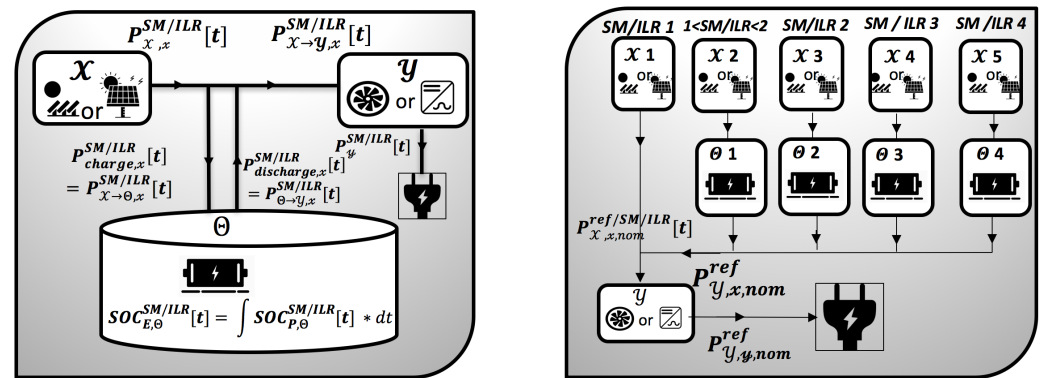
$P_{\mathcal{X},x}^{SM/ILR}[t]$

$P_{\mathcal{X}\rightarrow\mathcal{Y},x}^{SM/ILR}[t]$

$\mathcal{X}$

or

$\mathcal{Y}$

or

$P_{charge,x}^{SM/ILR}[t]$
$= P_{\mathcal{X}\rightarrow\Theta,x}^{SM/ILR}[t]$

$P_{discharge,x}^{SM/ILR}[t]$
$= P_{\Theta\rightarrow\mathcal{Y},x}^{SM/ILR}[t]$

$P_{\mathcal{Y}}^{SM/ILR}[t]$

$\Theta$

$SOC_{E,\Theta}^{SM/ILR}[t] = \int SOC_{P,\Theta}^{SM/ILR}[t] * dt$

SM/ILR 1

1<SM/ILR<2

SM/ILR 2

SM / ILR 3

SM /ILR 4

$\mathcal{X}$ 1

or

$\mathcal{X}$ 2

or

$\mathcal{X}$ 3

or

$\mathcal{X}$ 4

or

$\mathcal{X}$ 5

or

$\Theta$ 1

$\Theta$ 2

$\Theta$ 3

$\Theta$ 4

$P_{\mathcal{X},x,nom}^{ref/SM/ILR}[t]$

$\mathcal{Y}$

or

$P_{\mathcal{Y},x,nom}^{ref}$

$P_{\mathcal{Y},\mathcal{y},nom}^{ref}$